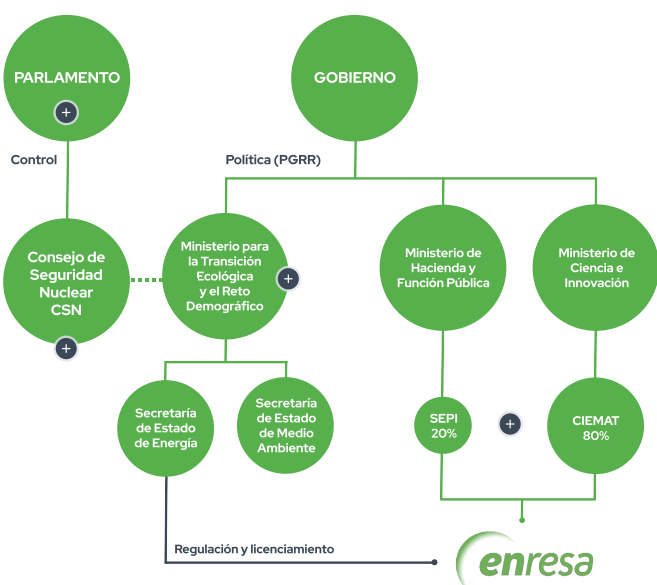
PARLAMENTO

+

GOBIERNO

Control

Política (PGRR)

Consejo de Seguridad Nuclear CSN

+

Ministerio para la Transición Ecológica y el Reto Demográfico

+

Ministerio de Hacienda y Función Pública

Ministerio de Ciencia e Innovación

Secretaría de Estado de Energía

Secretaría de Estado de Medio Ambiente

SEPI 20%

+

CIEMAT 80%

Regulación y licenciamiento

enresa